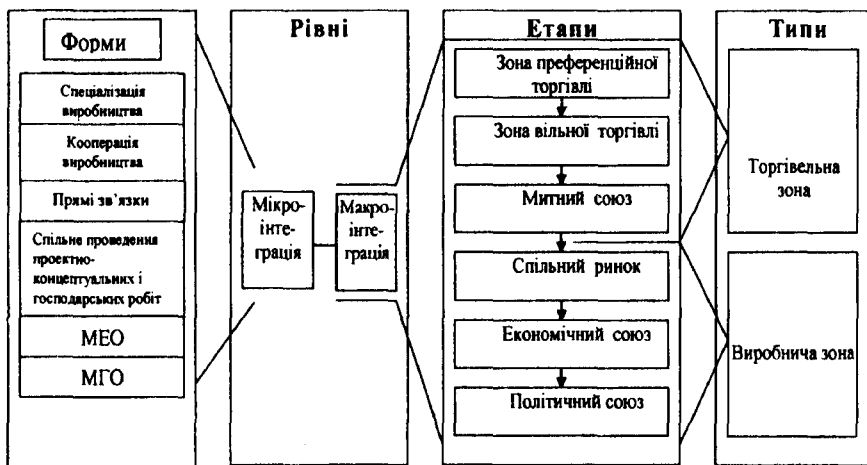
Форми

Спеціалізація виробництва

Кооперація виробництва

Прямі зв'язки

Спільне проведення проектно-концептуальних і господарських робіт

МЕО

МГО

Рівні

Мікроінтеграція

Макроінтеграція

Етапи

Зона преференційної торгівлі

Зона вільної торгівлі

Митний союз

Спільний ринок

Економічний союз

Політичний союз

Типи

Торгівельна зона

Виробнича зона